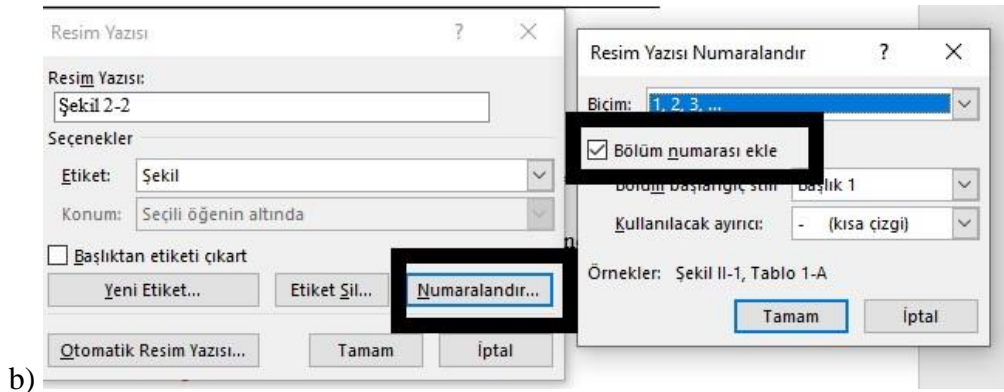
Resim Yazısı ? ×

Resim Yazısı:
Şekil 2-2
Seçenekler
Etiket: Şekil
Konum: Seçili öğenin altında
Başlıktan etiketi çıkart
Yeni Etiket... Etiket Sil... Numaralandır...
Otomatik Resim Yazısı... Tamam İptal

Resim Yazısı Numaralandır ? ×

Biçim: 1, 2, 3, ...
Bölüm numarası ekle
Bölüm başlangıç stili Başlık 1
Kullanılacak ayırıcı: - (kısa çizgi)
Örnekler: Şekil II-1, Tablo 1-A
Tamam İptal

b)